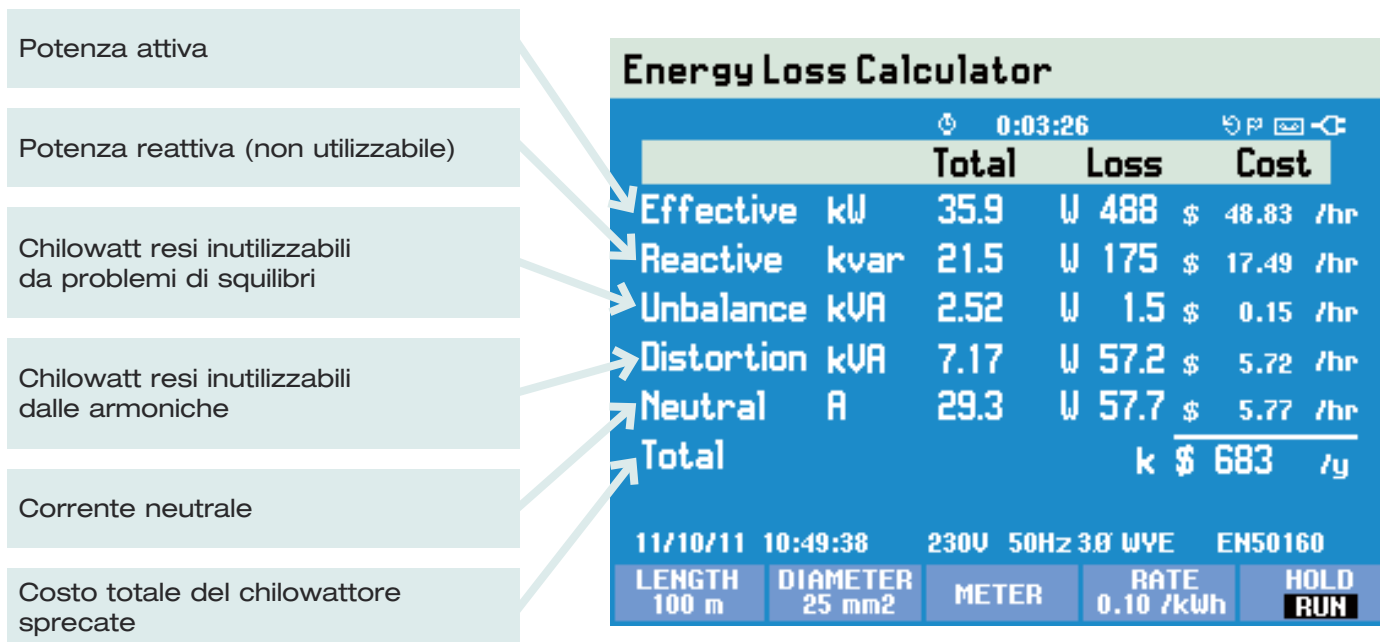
Potenza attiva

Potenza reattiva (non utilizzabile)

Chilowatt resi inutilizzabili da problemi di squilibri

Chilowatt resi inutilizzabili dalle armoniche

Corrente neutrale

Costo totale del chilowattore sprecate

Energy Loss Calculator

0:03:26

| | | Total | | Loss | | Cost | |
|---|---|---|---|---|---|---|---|
| Effective | kW | 35.9 | W | 488 | $ | 48.83 | /hr |
| Reactive | kvar | 21.5 | W | 175 | $ | 17.49 | /hr |
| Unbalance | kVA | 2.52 | W | 1.5 | $ | 0.15 | /hr |
| Distortion | kVA | 7.17 | W | 57.2 | $ | 5.72 | /hr |
| Neutral | A | 29.3 | W | 57.7 | $ | 5.77 | /hr |
| Total | | | | k | $ | 683 | /y |

11/10/11 10:49:38 230V 50Hz 3.Ø WYE EN50160

LENGTH 100 m
DIAMETER 25 mm2
METER
RATE 0.10 /kWh
HOLD RUN